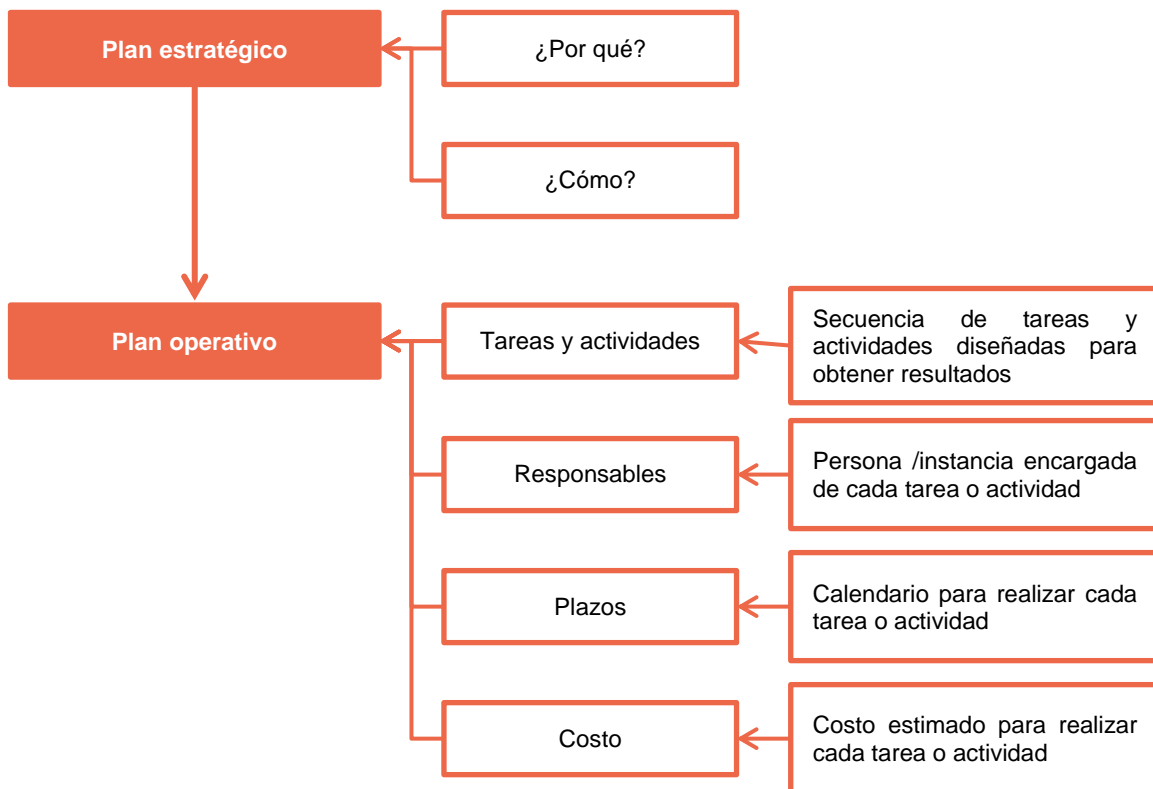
Plan estratégico

¿Por qué?

¿Cómo?

Plan operativo

Tareas y actividades

Secuencia de tareas y actividades diseñadas para obtener resultados

Responsables

Persona /instancia encargada de cada tarea o actividad

Plazos

Calendario para realizar cada tarea o actividad

Costo

Costo estimado para realizar cada tarea o actividad